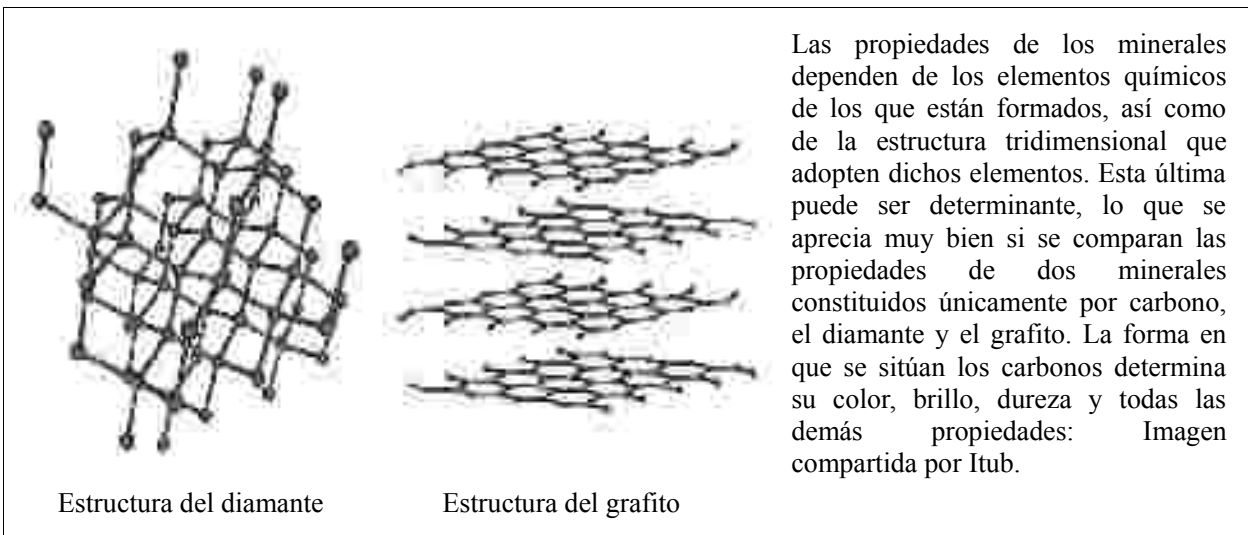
Las propiedades de los minerales dependen de los elementos químicos de los que están formados, así como de la estructura tridimensional que adopten dichos elementos. Esta última puede ser determinante, lo que se aprecia muy bien si se comparan las propiedades de dos minerales constituidos únicamente por carbono, el diamante y el grafito. La forma en que se sitúan los carbonos determina su color, brillo, dureza y todas las demás propiedades: Imagen compartida por Itub.

Estructura del diamante

Estructura del grafito